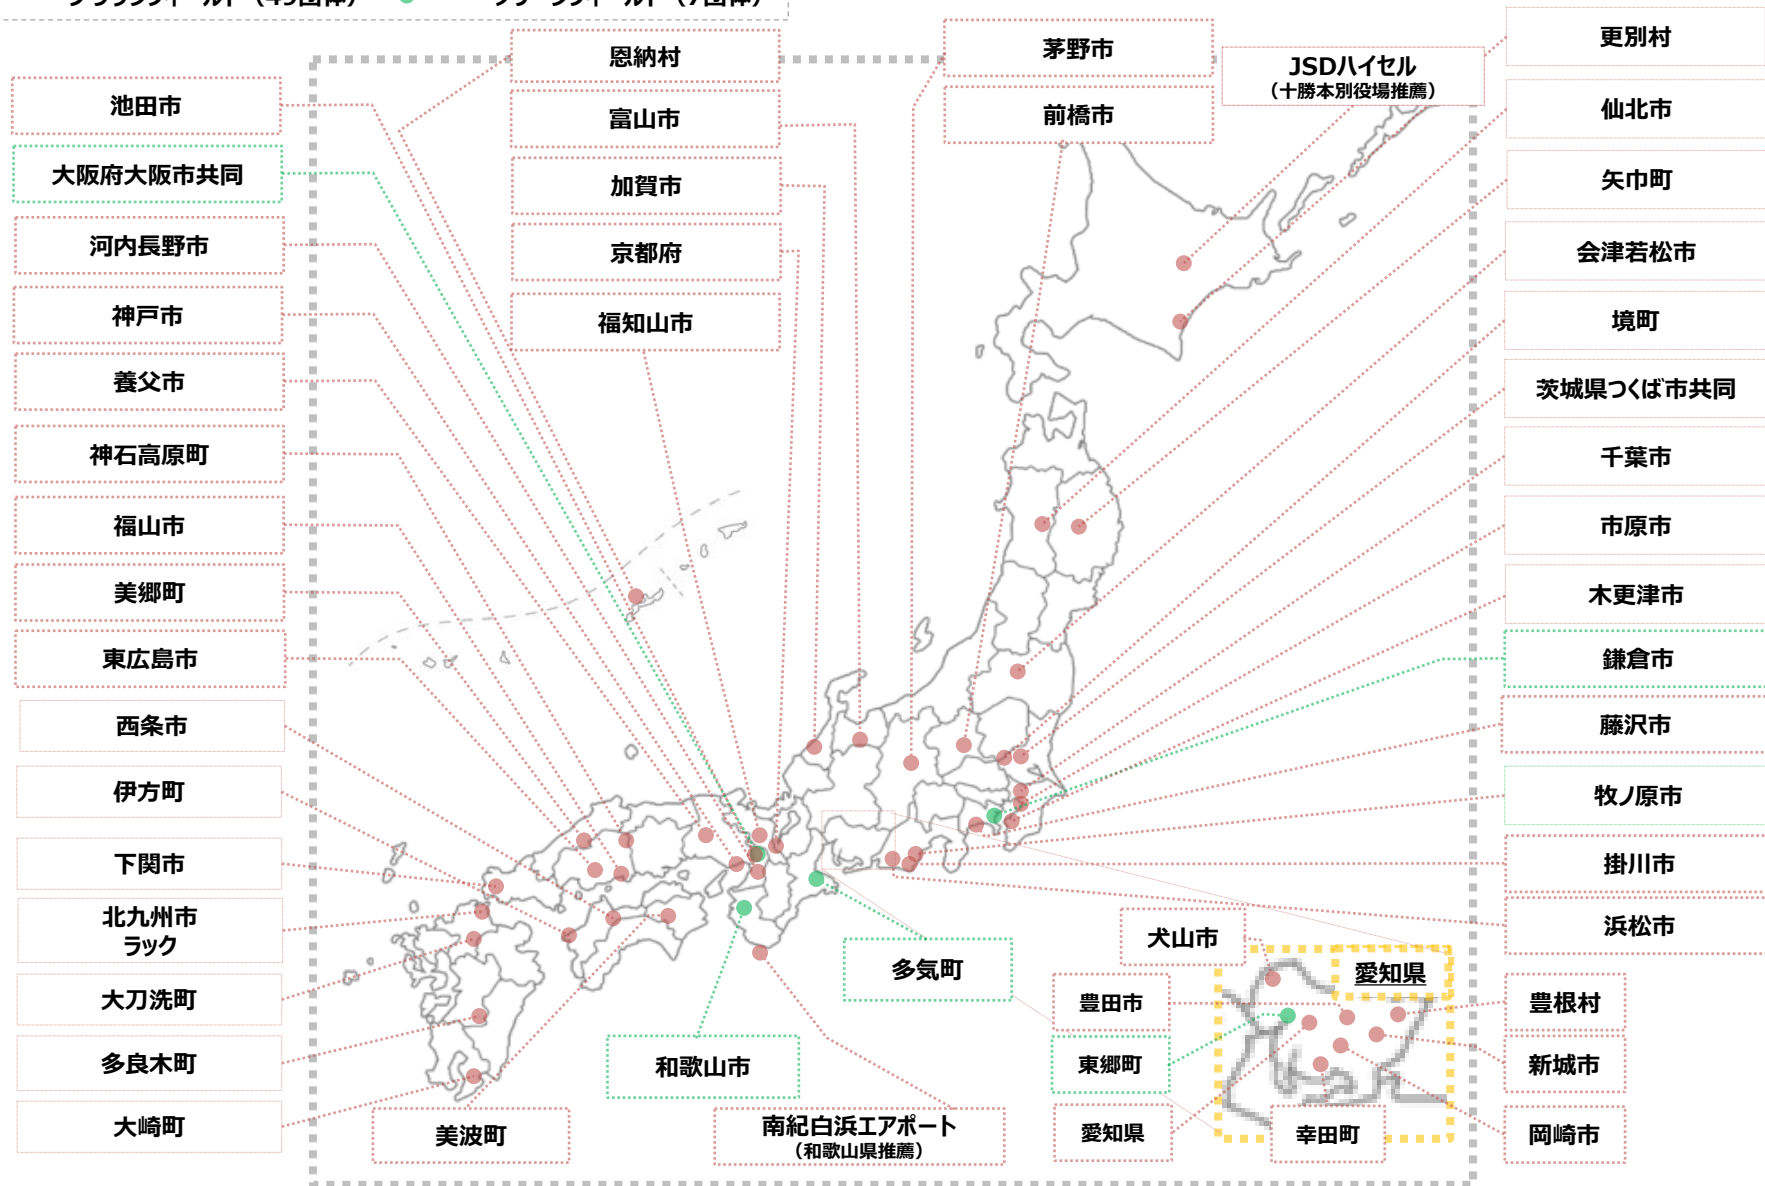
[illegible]（43団体）　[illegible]（7団体）

池田市
大阪府大阪市共同
河内長野市
神戸市
養父市
神石高原町
福山市
美郷町
東広島市
西条市
伊方町
下関市
北九州市ラック
大刀洗町
多良木町
大崎町

恩納村
富山市
加賀市
京都府
福知山市

茅野市
前橋市

JSDハイセル
（十勝本別役場推薦）

更別村
仙北市
矢巾町
会津若松市
境町
茨城県つくば市共同
千葉市
市原市
木更津市
鎌倉市
藤沢市
牧ノ原市
掛川市
浜松市

犬山市
愛知県
豊田市
東郷町
愛知県
幸田町
豊根村
新城市
岡崎市

多気町
和歌山市
美波町
南紀白浜エアポート
（和歌山県推薦）